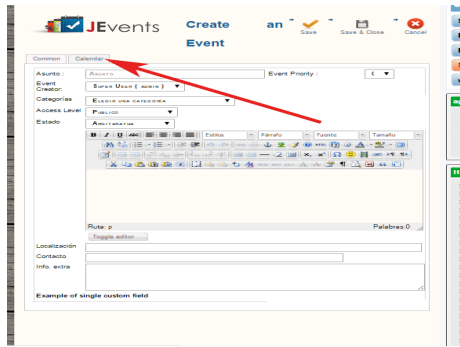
JEvents Create an Event

Save Save & Close Cancel

Common Calendar

Asunto : Asunto

Event Priority : 0

Event Creator: Super User ( admin )

Categorías Elegir una categoría

Access Level Público

Estado Aprobados

Estilos Párrafo Fuente Tamaño

Ruta: p Palabras:0

Toggle editor

Localización

Contacto

Info. extra

Example of single custom field